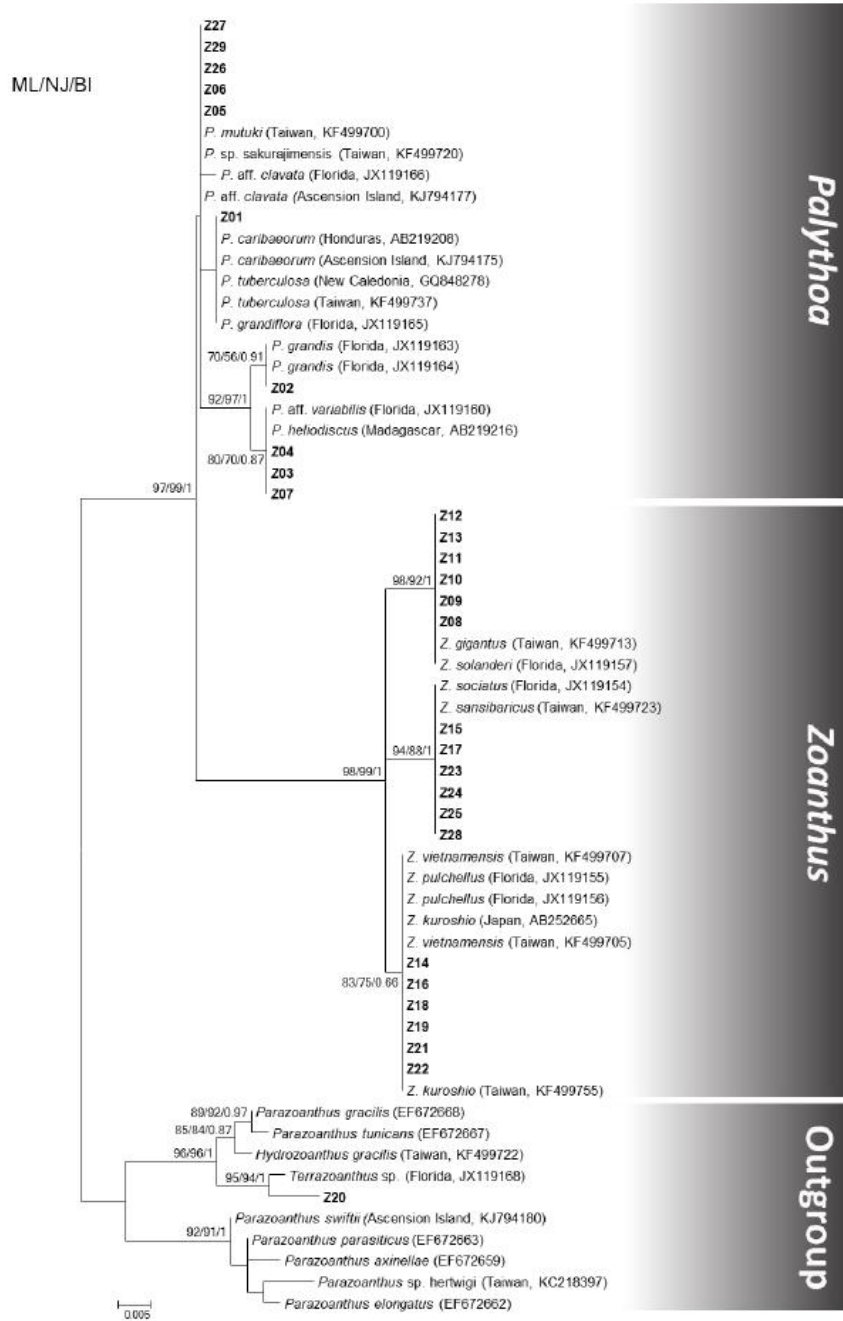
ML/NJ/BI

Z27
Z29
Z26
Z06
Z05
P. mutuki (Taiwan, KF499700)
P. sp. sakurajimensis (Taiwan, KF499720)
P. aff. clavata (Florida, JX119166)
P. aff. clavata (Ascension Island, KJ794177)
Z01
P. caribaeorum (Honduras, AB219208)
P. caribaeorum (Ascension Island, KJ794175)
P. tuberculosa (New Caledonia, GQ848278)
P. tuberculosa (Taiwan, KF499737)
P. grandiflora (Florida, JX119165)
70/56/0.91
P. grandis (Florida, JX119163)
P. grandis (Florida, JX119164)
Z02
92/97/1
P. aff. variabilis (Florida, JX119160)
P. heliodiscus (Madagascar, AB219216)
80/70/0.87
Z04
Z03
Z07
97/99/1

Palythoa

Z12
Z13
Z11
98/92/1
Z10
Z09
Z08
Z. gigantus (Taiwan, KF499713)
Z. solanderi (Florida, JX119157)
Z. sociatus (Florida, JX119154)
Z. sansibaricus (Taiwan, KF499723)
Z15
94/88/1
Z17
98/99/1
Z23
Z24
Z25
Z28
Z. vietnamensis (Taiwan, KF499707)
Z. pulchellus (Florida, JX119155)
Z. pulchellus (Florida, JX119156)
Z. kuroshio (Japan, AB252665)
Z. vietnamensis (Taiwan, KF499705)
Z14
83/75/0.66
Z16
Z18
Z19
Z21
Z22
Z. kuroshio (Taiwan, KF499755)

Zoanthus

89/92/0.97
Parazoanthus gracilis (EF672668)
85/84/0.87
Parazoanthus tunicans (EF672667)
Hydrozoanthus gracilis (Taiwan, KF499722)
96/96/1
95/94/1
Terrazoanthus sp. (Florida, JX119168)
Z20
92/91/1
Parazoanthus swiftii (Ascension Island, KJ794180)
Parazoanthus parasiticus (EF672663)
Parazoanthus axinellae (EF672659)
Parazoanthus sp. hertwigi (Taiwan, KC218397)
Parazoanthus elongatus (EF672662)
0.005

Outgroup